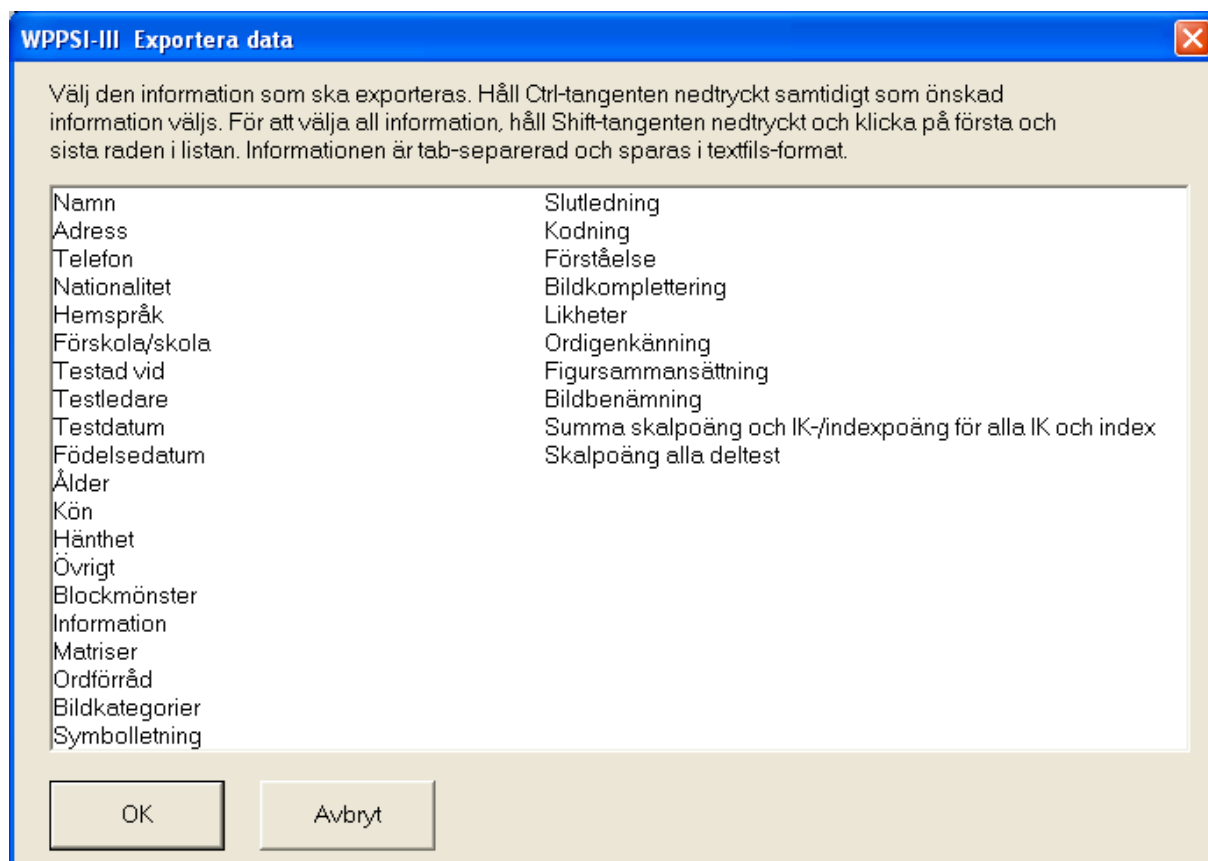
WPPSI-III Exportera data

Välj den information som ska exporteras. Håll Ctrl-tangenten nedtryckt samtidigt som önskad information väljs. För att välja all information, håll Shift-tangenten nedtryckt och klicka på första och sista raden i listan. Informationen är tab-separerad och sparas i textfils-format.

Namn
Adress
Telefon
Nationalitet
Hemspråk
Förskola/skola
Testad vid
Testledare
Testdatum
Födelsedatum
Ålder
Kön
Hänthet
Övrigt
Blockmönster
Information
Matriser
Ordförråd
Bildkategorier
Symbolletning

Slutledning
Kodning
Förståelse
Bildkomplettering
Likheter
Ordigenkänning
Figursammansättning
Bildbenämning
Summa skalpoäng och IK-/indexpoäng för alla IK och index
Skalpoäng alla deltest

OK
Avbryt